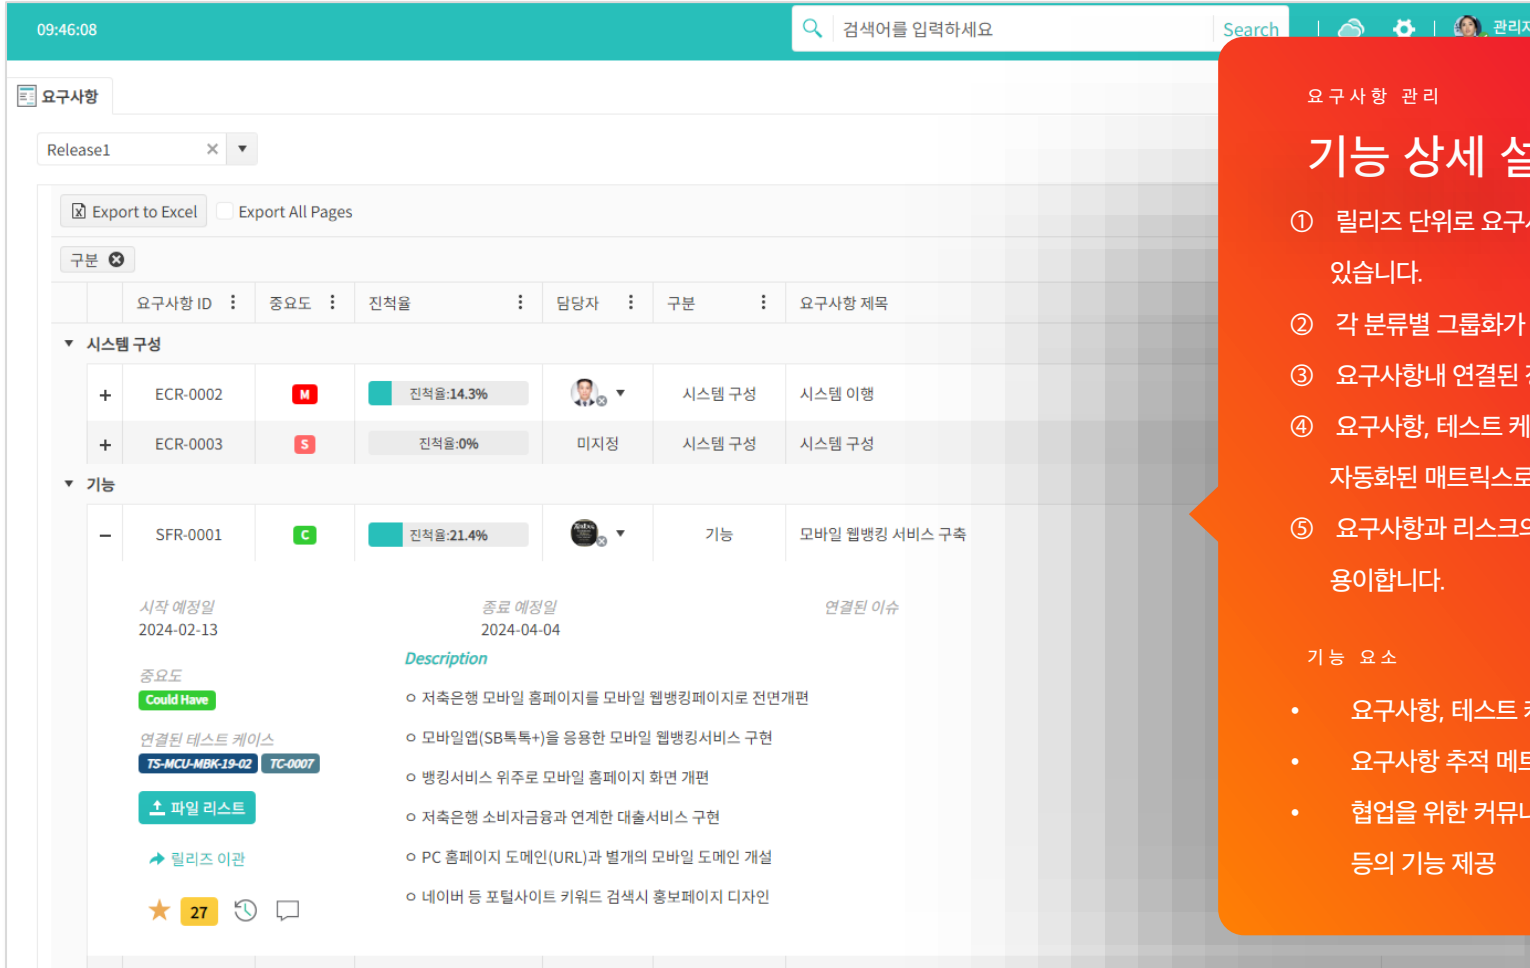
09:46:08

검색어를 입력하세요 Search

관리자

요구사항

Release1

Export to Excel Export All Pages

구분

| | 요구사항 ID | 중요도 | 진척율 | 담당자 | 구분 | 요구사항 제목 |
|---|---|---|---|---|---|---|
| ▼ 시스템 구성 | | | | | | |
| + | ECR-0002 | M | 진척율:14.3% | | 시스템 구성 | 시스템 이행 |
| + | ECR-0003 | S | 진척율:0% | 미지정 | 시스템 구성 | 시스템 구성 |
| ▼ 기능 | | | | | | |
| – | SFR-0001 | C | 진척율:21.4% | | 기능 | 모바일 웹뱅킹 서비스 구축 |

시작 예정일
2024-02-13

종료 예정일
2024-04-04

연결된 이슈

Description

○ 저축은행 모바일 홈페이지를 모바일 웹뱅킹페이지로 전면개편
○ 모바일앱(SB톡톡+)을 응용한 모바일 웹뱅킹서비스 구현
○ 뱅킹서비스 위주로 모바일 홈페이지 화면 개편
○ 저축은행 소비자금융과 연계한 대출서비스 구현
○ PC 홈페이지 도메인(URL)과 별개의 모바일 도메인 개설
○ 네이버 등 포털사이트 키워드 검색시 홍보페이지 디자인

중요도
Could Have

연결된 테스트 케이스
TS-MCU-MBK-19-02 TC-0007

파일 리스트

릴리즈 이관

27

요구사항 관리

기능 상세 설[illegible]

① 릴리즈 단위로 요구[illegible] 있습니다.
② 각 분류별 그룹화가 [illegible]
③ 요구사항내 연결된 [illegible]
④ 요구사항, 테스트 케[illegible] 자동화된 매트릭스로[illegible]
⑤ 요구사항과 리스크의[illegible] 용이합니다.

기능 요소

• 요구사항, 테스트 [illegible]
• 요구사항 추적 메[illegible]
• 협업을 위한 커뮤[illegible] 등의 기능 제공